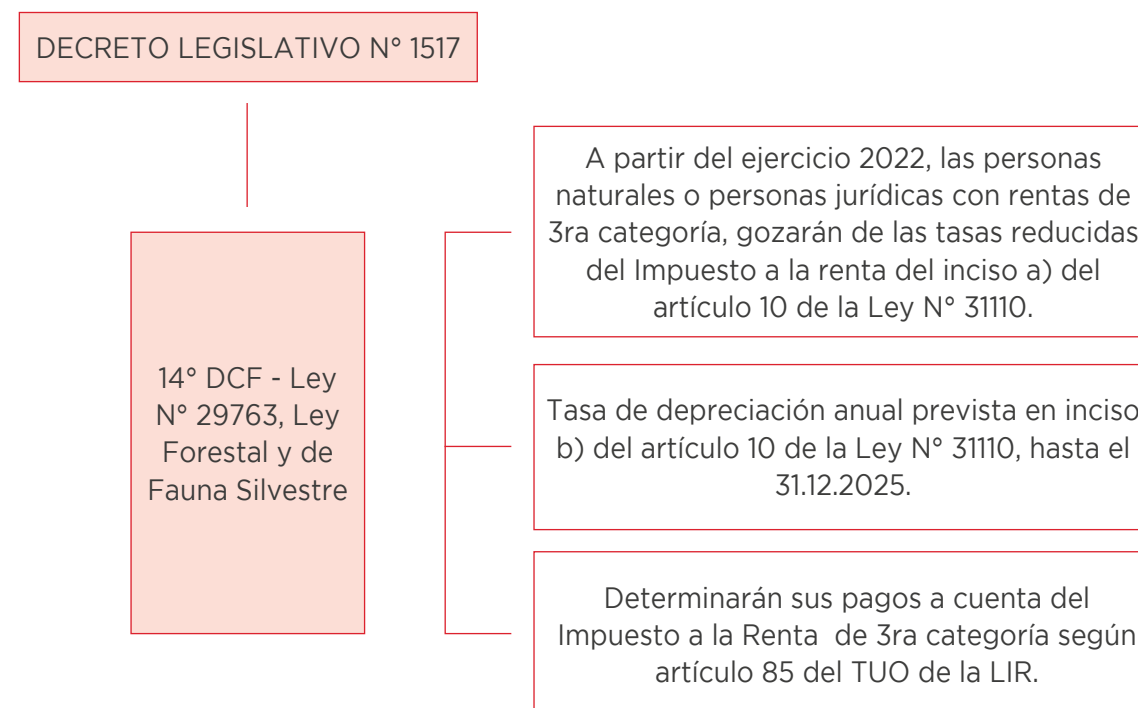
DECRETO LEGISLATIVO N° 1517

14° DCF - Ley N° 29763, Ley Forestal y de Fauna Silvestre

A partir del ejercicio 2022, las personas naturales o personas jurídicas con rentas de 3ra categoría, gozarán de las tasas reducidas del Impuesto a la renta del inciso a) del artículo 10 de la Ley N° 31110.

Tasa de depreciación anual prevista en inciso b) del artículo 10 de la Ley N° 31110, hasta el 31.12.2025.

Determinarán sus pagos a cuenta del Impuesto a la Renta de 3ra categoría según artículo 85 del TUO de la LIR.